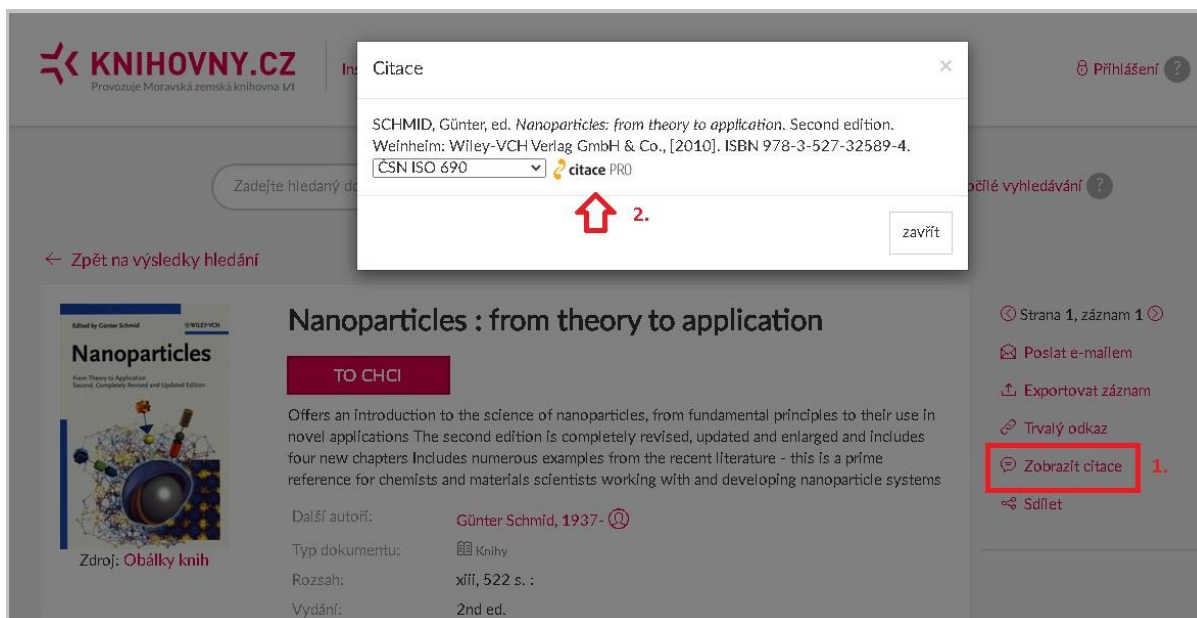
KNIHOVNY.CZ
Provozuje Moravská zemská knihovna

Ins

Přihlášení ?

Citace

×

SCHMID, Günter, ed. *Nanoparticles: from theory to application*. Second edition. Weinheim: Wiley-VCH Verlag GmbH & Co., [2010]. ISBN 978-3-527-32589-4.

ČSN ISO 690

citace PRO

2.

zavřít

Zadejte hledaný do

očilé vyhledávání ?

← Zpět na výsledky hledání

Edited by Günter Schmid
WILEY-VCH
Nanoparticles
From Theory to Application
Second, Completely Revised and Updated Edition

Zdroj: Obálky knih

Nanoparticles : from theory to application

TO CHCI

Offers an introduction to the science of nanoparticles, from fundamental principles to their use in novel applications The second edition is completely revised, updated and enlarged and includes four new chapters Includes numerous examples from the recent literature - this is a prime reference for chemists and materials scientists working with and developing nanoparticle systems

| | |
|---|---|
| Další autoři: | Günter Schmid, 1937- |
| Typ dokumentu: | Knihy |
| Rozsah: | xiii, 522 s. : |
| Vydání: | 2nd ed. |

Strana 1, záznam 1

Poslat e-mailem

Exportovat záznam

Trvalý odkaz

Zobrazit citace

1.

Sdílet